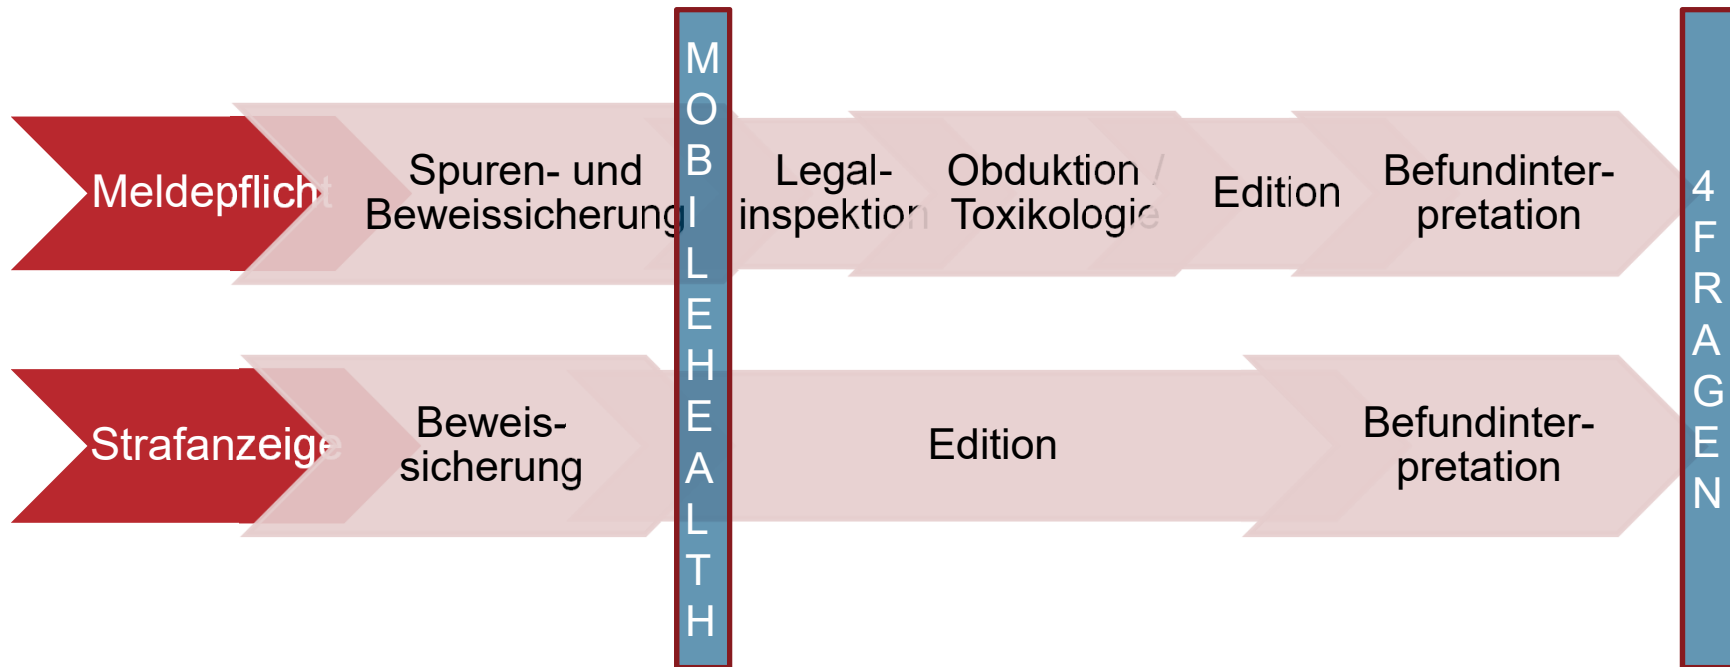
Meldepflicht

Spuren- und Beweissicherung

MOBILEHEALTH

Legalinspektion

Obduktion / Toxikologie

Edition

Befundinterpretation

4 FRAGEN

Strafanzeige

Beweissicherung

Edition

Befundinterpretation